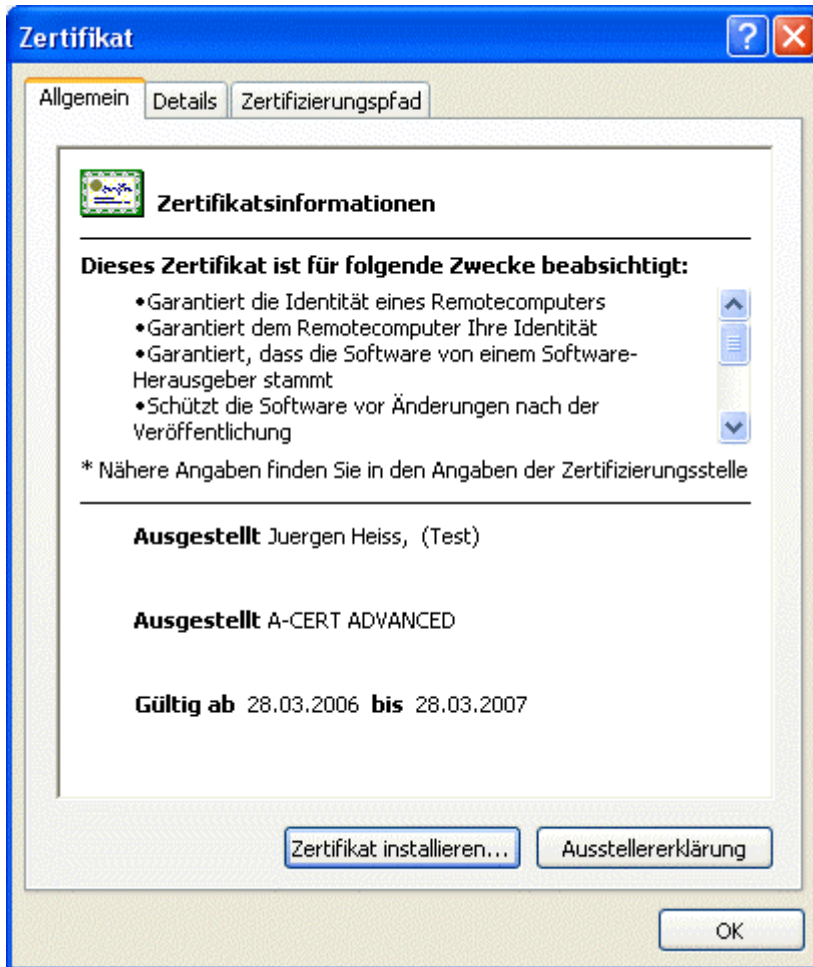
Zertifikat

Allgemein | Details | Zertifizierungspfad

Zertifikatsinformationen

Dieses Zertifikat ist für folgende Zwecke beabsichtigt:

•Garantiert die Identität eines Remotecomputers
•Garantiert dem Remotecomputer Ihre Identität
•Garantiert, dass die Software von einem Software-Herausgeber stammt
•Schützt die Software vor Änderungen nach der Veröffentlichung

* Nähere Angaben finden Sie in den Angaben der Zertifizierungsstelle

Ausgestellt Juergen Heiss, (Test)

Ausgestellt A-CERT ADVANCED

Gültig ab 28.03.2006 bis 28.03.2007

Zertifikat installieren... Ausstellererklärung

OK